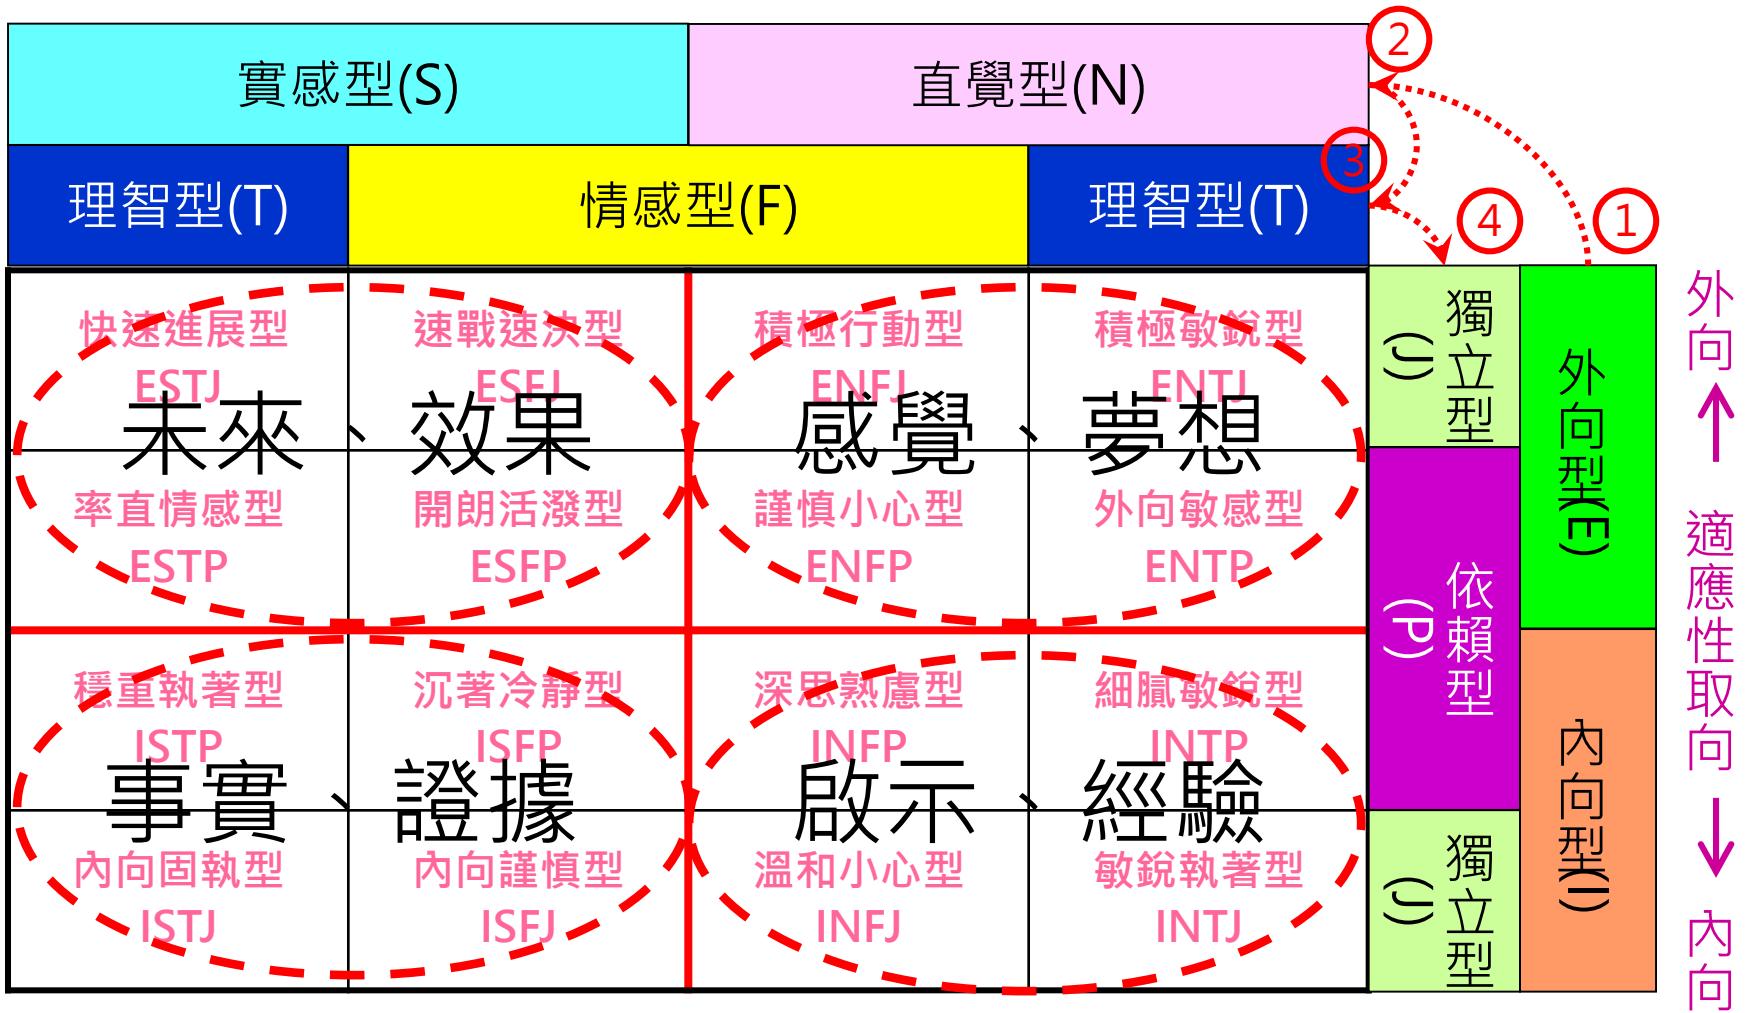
實感型(S) | 直覺型(N)

理智型(T) | 情感型(F) | 理智型(T)

②

③

④

①

快速進展型
ESTJ

速戰速決型
ESFJ

積極行動型
ENFJ

積極敏銳型
ENTJ

未來、效果

感覺、夢想

率直情感型
ESTP

開朗活潑型
ESFP

謹慎小心型
ENFP

外向敏感型
ENTP

穩重執著型
ISTP

沉著冷靜型
ISFP

深思熟慮型
INFP

細膩敏銳型
INTP

事實、證據

啟示、經驗

內向固執型
ISTJ

內向謹慎型
ISFJ

溫和小心型
INFJ

敏銳執著型
INTJ

獨立型(J)

依賴型(P)

獨立型(J)

外向型(E)

內向型(I)

外向

適應性取向

內向